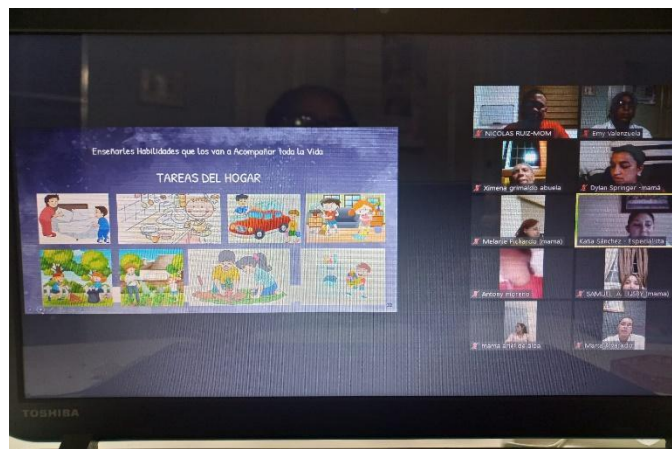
Enseñarles Habilidades que los van a Acompañar toda la Vida

TAREAS DEL HOGAR

NICOLAS RUIZ-MOM

Emy Valenzuela

Ximena grimaldo abuela

Dylan Springer -mamá

Melanie Pickerell (mama)

Katia Sánchez - Especialista

Antony moreno

SAMUEL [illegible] (mama)

mama ariel de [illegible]

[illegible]

TOSHIBA